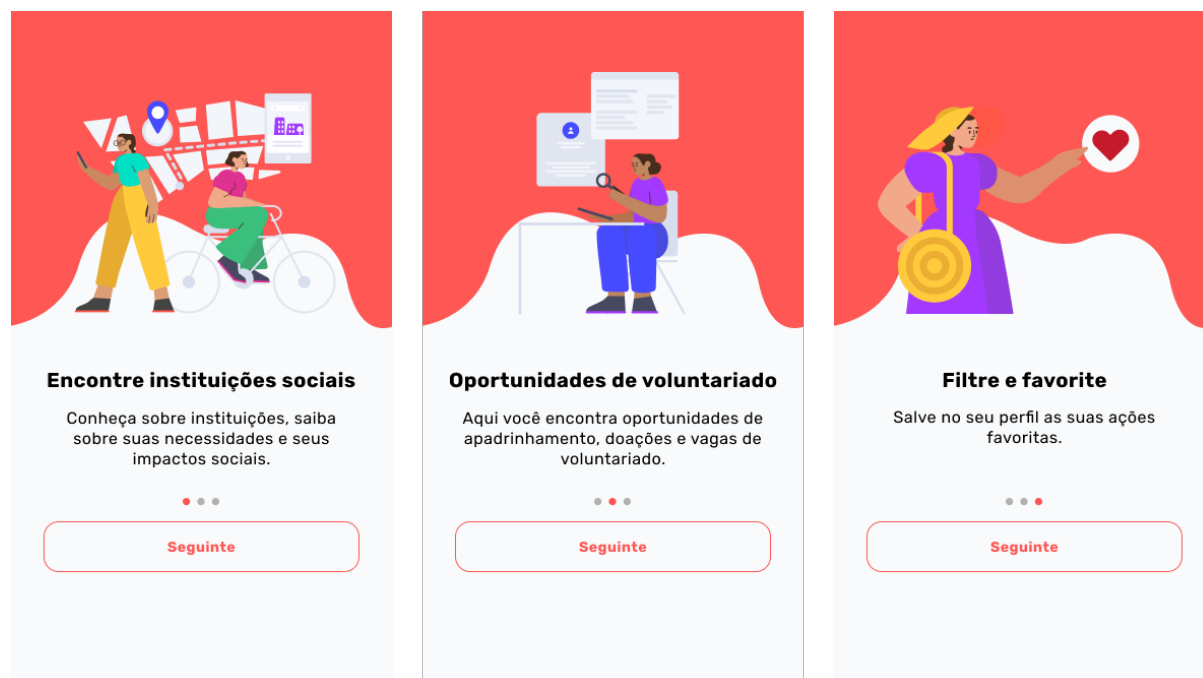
Encontre instituições sociais

Conheça sobre instituições, saiba sobre suas necessidades e seus impactos sociais.

Seguinte

Oportunidades de voluntariado

Aqui você encontra oportunidades de apadrinhamento, doações e vagas de voluntariado.

Seguinte

Filtre e favorite

Salve no seu perfil as suas ações favoritas.

Seguinte